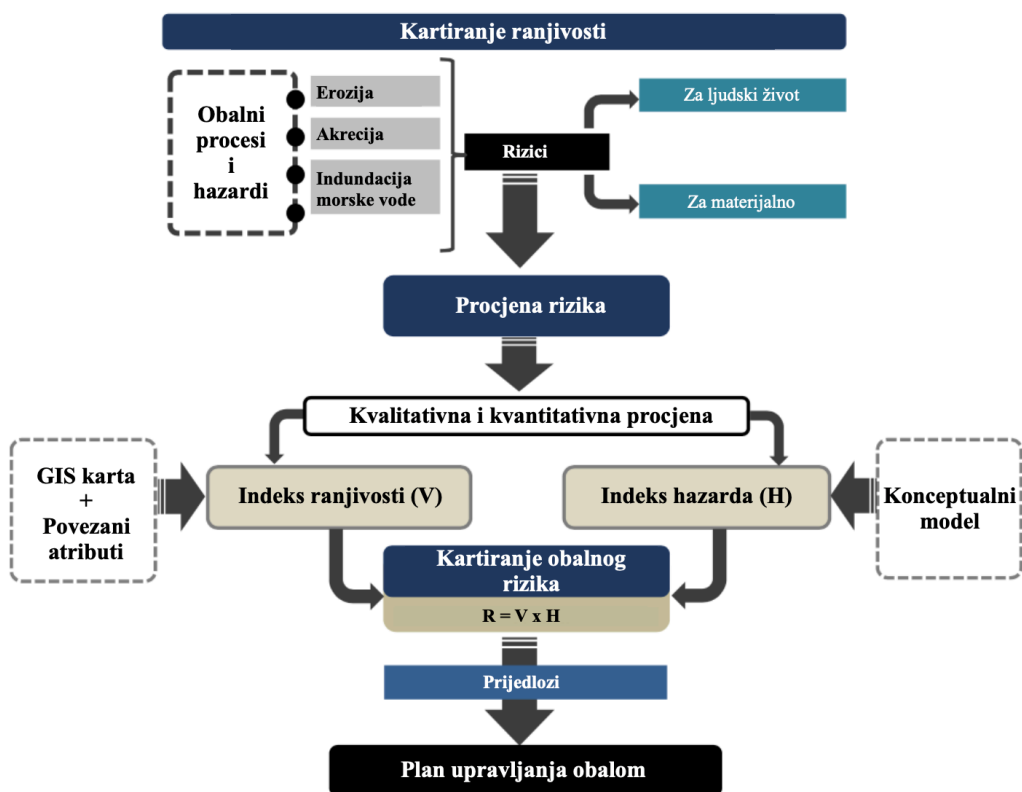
Kartiranje ranjivosti

Obalni procesi i hazardi

Erozija

Akrecija

Indundacija morske vode

Rizici

Za ljudski život

Za materijalno

Procjena rizika

Kvalitativna i kvantitativna procjena

GIS karta + Povezani atributi

Indeks ranjivosti (V)

Indeks hazarda (H)

Konceptualni model

Kartiranje obalnog rizika

R = V x H

Prijedlozi

Plan upravljanja obalom